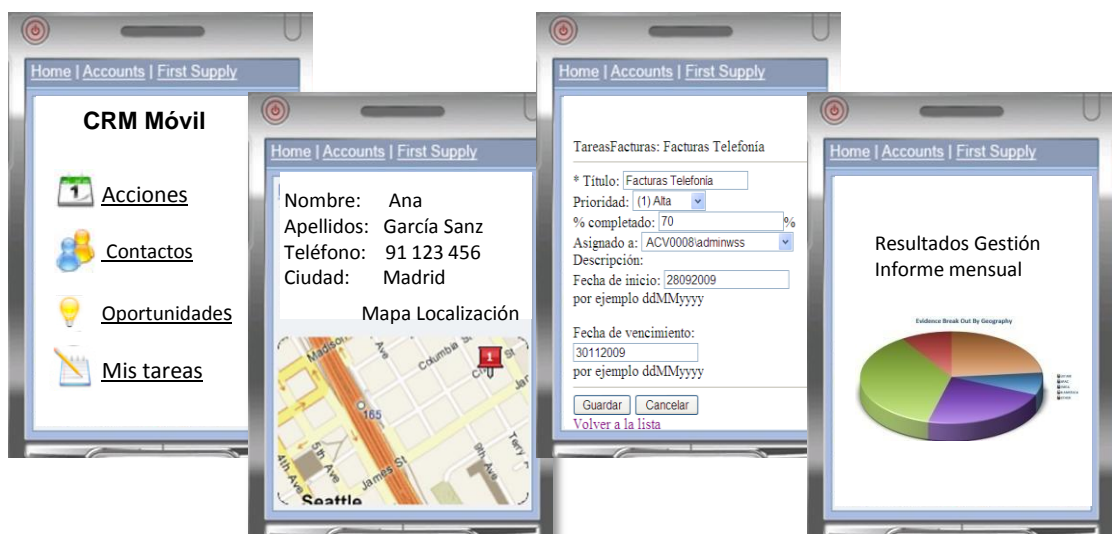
Home | Accounts | First Supply

CRM Móvil

Acciones

Contactos

Oportunidades

Mis tareas

Home | Accounts | First Supply

Nombre: Ana
Apellidos: García Sanz
Teléfono: 91 123 456
Ciudad: Madrid

Mapa Localización

Madison St
Ave
Columbia St
Cherry St
165
5th Ave
4th Ave
James St
Terry
Seattle

Home | Accounts | First Supply

TareasFacturas: Facturas Telefonía

* Título: Facturas Telefonía
Prioridad: (1) Alta
% completado: 70 %
Asignado a: ACV0008\adminwss
Descripción:
Fecha de inicio: 28092009
por ejemplo ddMMyyyy

Fecha de vencimiento:
30112009
por ejemplo ddMMyyyy

Guardar Cancelar
Volver a la lista

Home | Accounts | First Supply

Resultados Gestión
Informe mensual

Evidence Break Out By Geography